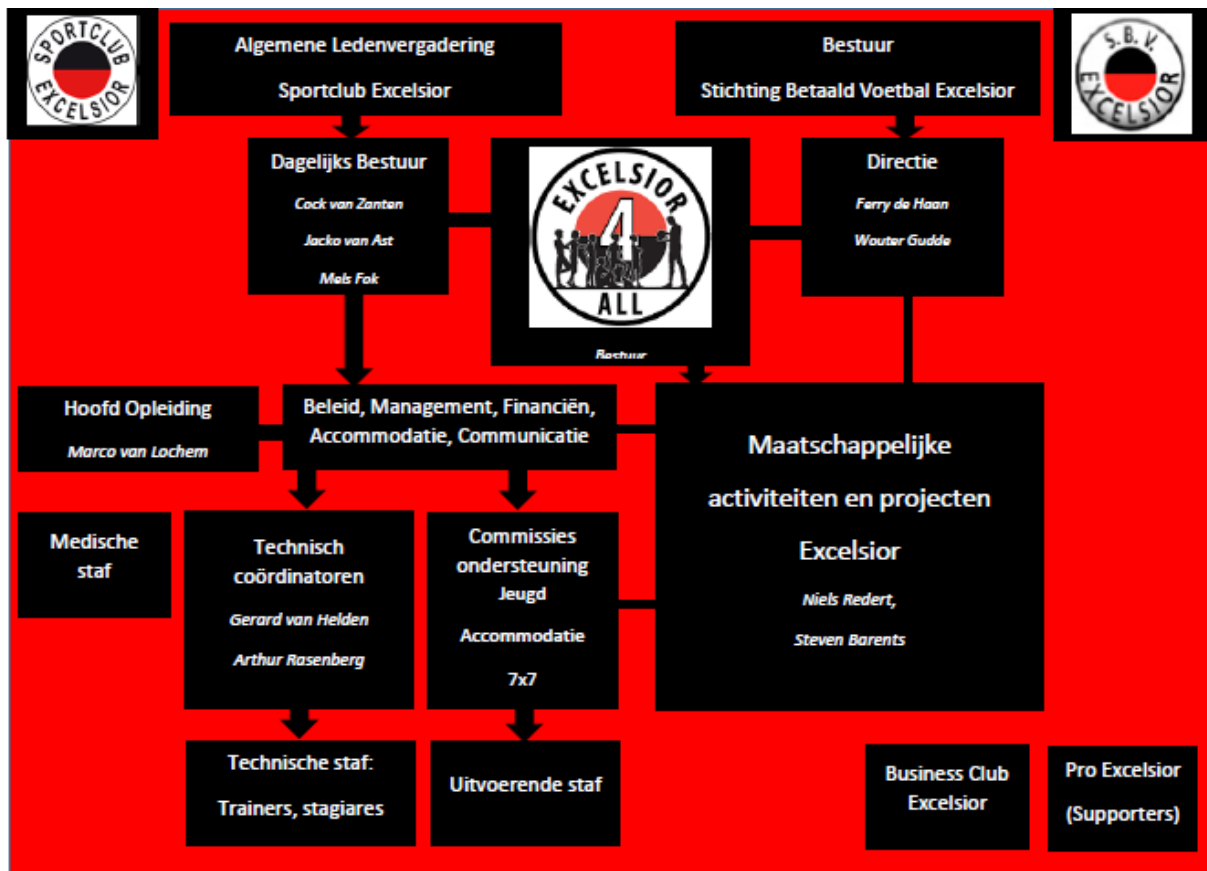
SPORTCLUB EXCELSIOR

Algemene Ledenvergadering

Sportclub Excelsior

Bestuur

Stichting Betaald Voetbal Excelsior

S.B.V. EXCELSIOR

Dagelijks Bestuur

Cock van Zanten

Jacko van Ast

Mels Fok

EXCELSIOR 4 ALL

Bestuur

Directie

Ferry de Haan

Wouter Gudde

Hoofd Opleiding

Marco van Lochem

Beleid, Management, Financiën, Accommodatie, Communicatie

Maatschappelijke activiteiten en projecten Excelsior

Niels Redert,

Steven Barents

Medische staf

Technisch coördinatoren

Gerard van Helden

Arthur Rasenberg

Commissies ondersteuning Jeugd

Accommodatie

7x7

Technische staf: Trainers, stagiares

Uitvoerende staf

Business Club Excelsior

Pro Excelsior (Supporters)